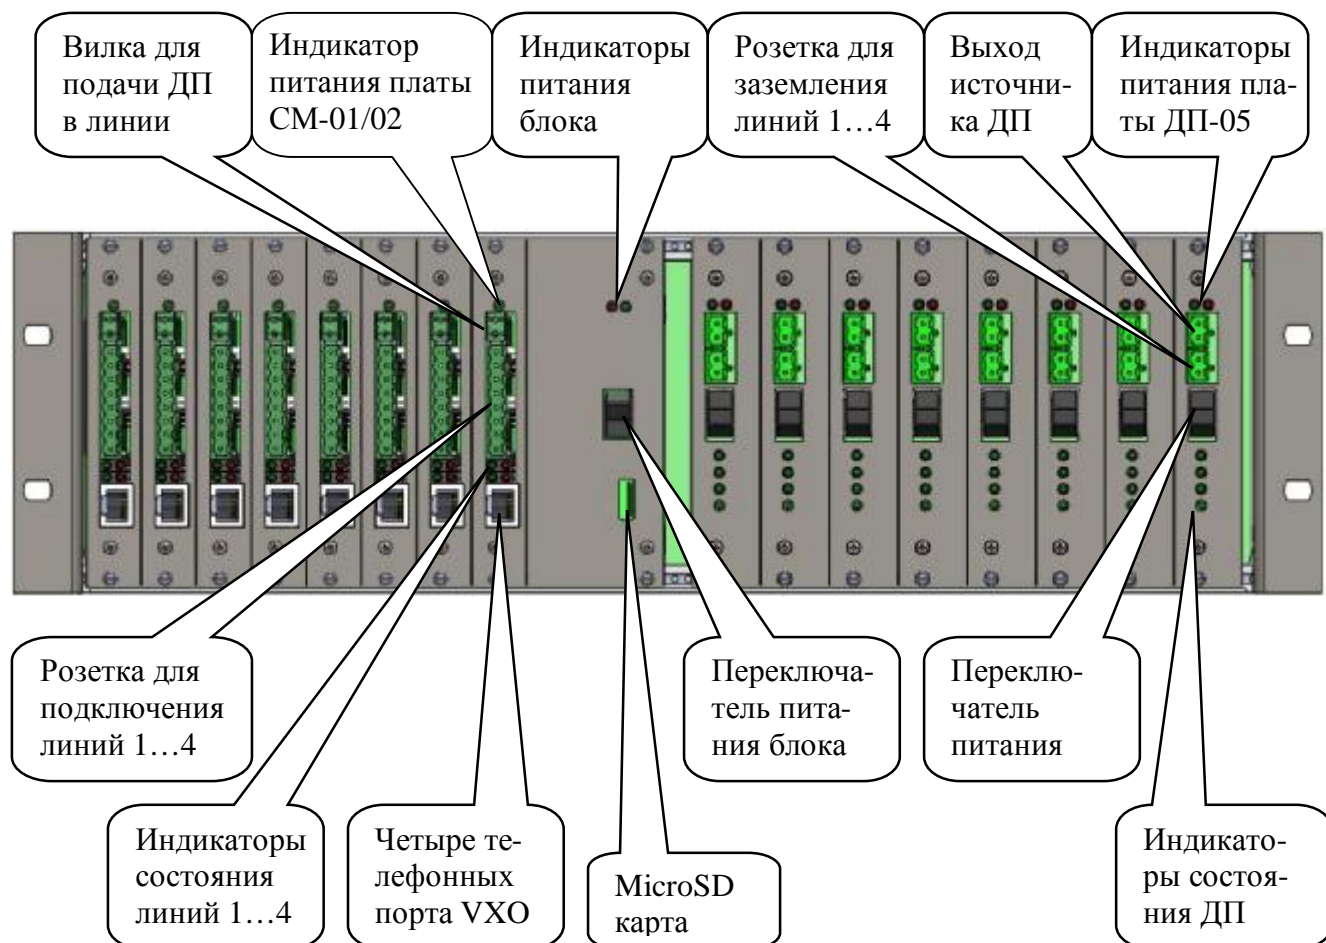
Вилка для подачи ДП в линии

Индикатор питания платы СМ-01/02

Индикаторы питания блока

Розетка для заземления линий 1…4

Выход источника ДП

Индикаторы питания платы ДП-05

Розетка для подключения линий 1…4

Переключатель питания блока

Переключатель питания

Индикаторы состояния линий 1…4

Четыре телефонных порта VXO

MicroSD карта

Индикаторы состояния ДП